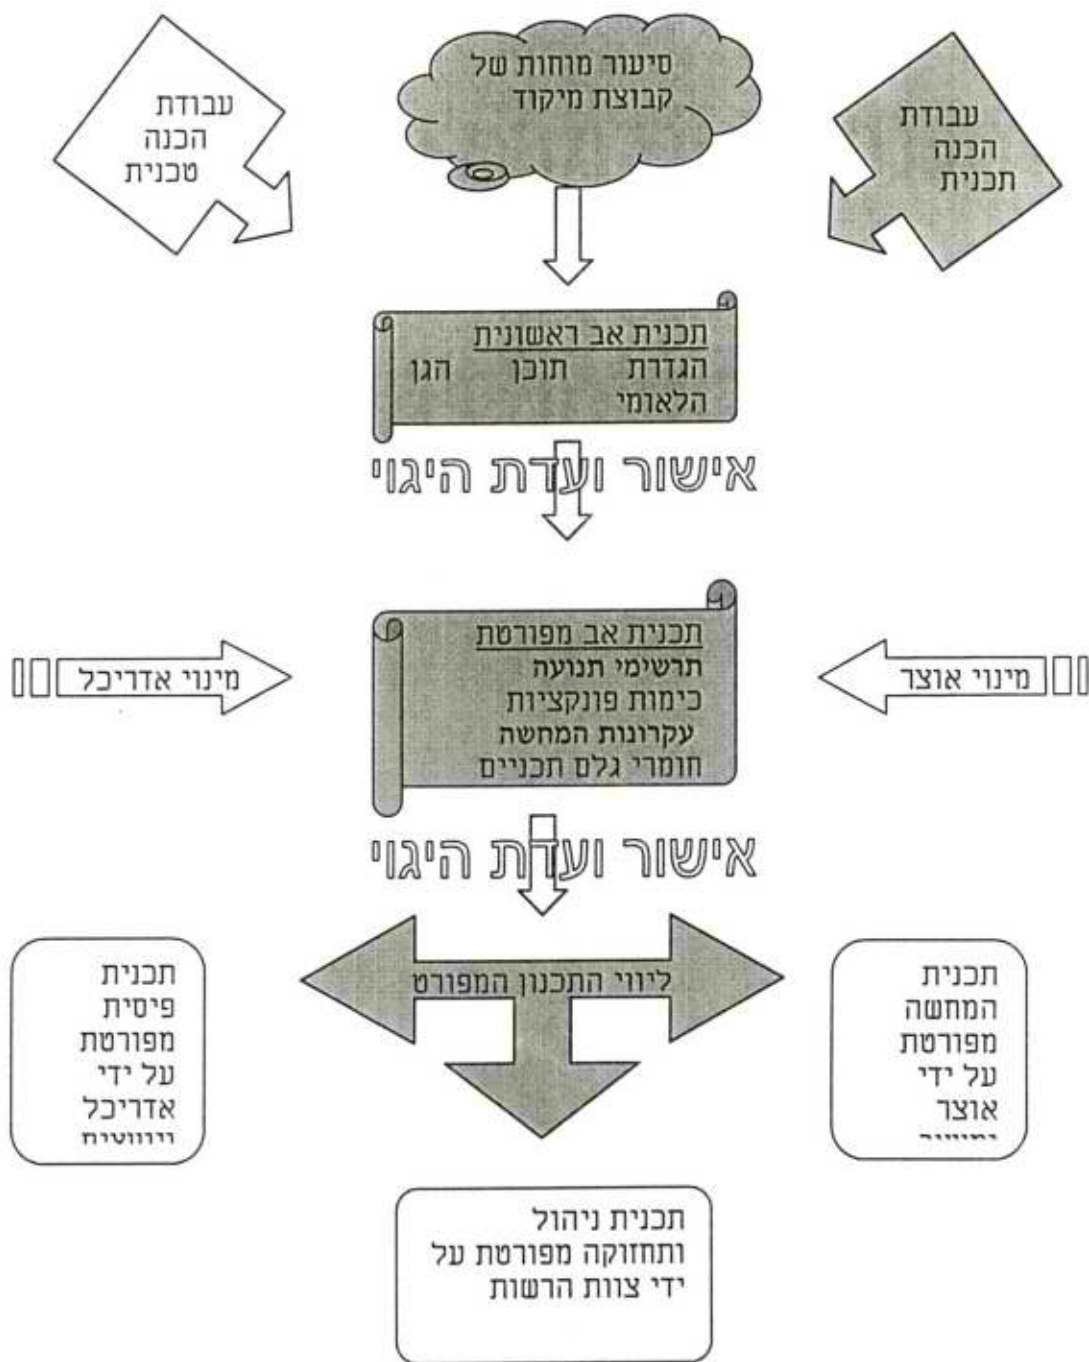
עבודת הכנה טכנית

סיעור מוחות של קבוצת מיקוד

עבודת הכנה תכנית

תכנית אב ראשונית
הגדרת תוכן הגן הלאומי

אישור ועדת היגוי

מינוי אדריכל

תכנית אב מפורטת
תרשימי תנועה
כימות פונקציות
עקרונות המחשה
חומרי גלם תכניים

מינוי אוצר

אישור ועדת היגוי

תכנית פיסית מפורטת על ידי אדריכל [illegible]

ליווי התכנון המפורט

תכנית המחשה מפורטת על ידי אוצר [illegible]

תכנית ניהול ותחזוקה מפורטת על ידי צוות הרשות